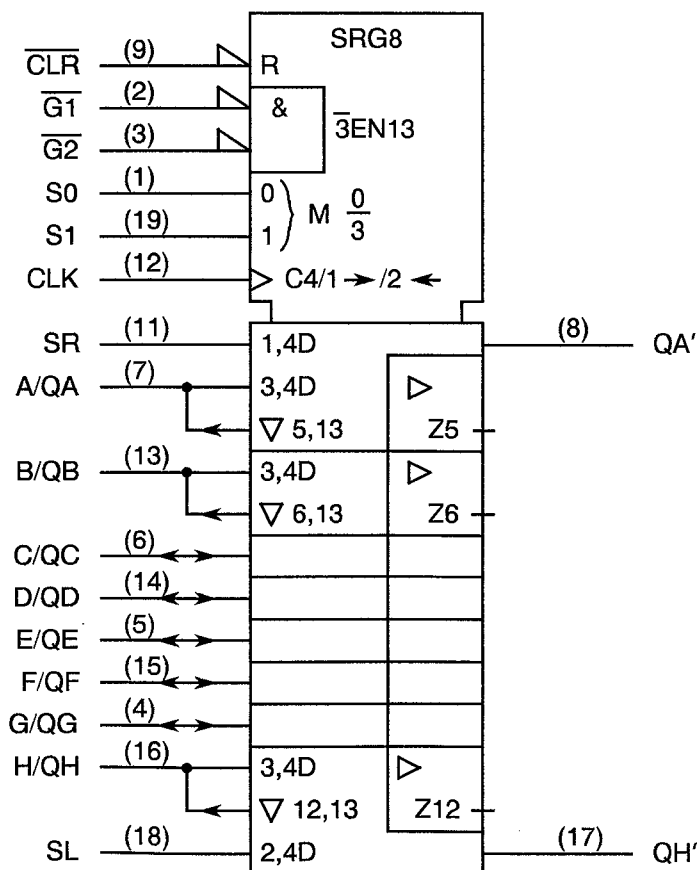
SRG8

$\overline{CLR}$ (9) R

$\overline{G1}$ (2) &

$\overline{G2}$ (3) $\overline{3}$EN13

S0 (1) 0

S1 (19) 1 M $\frac{0}{3}$

CLK (12) C4/1 → /2 ←

SR (11) 1,4D (8) QA'

A/QA (7) 3,4D

▽ 5,13 Z5

B/QB (13) 3,4D

▽ 6,13 Z6

C/QC (6)

D/QD (14)

E/QE (5)

F/QF (15)

G/QG (4)

H/QH (16) 3,4D

▽ 12,13 Z12

SL (18) 2,4D (17) QH'